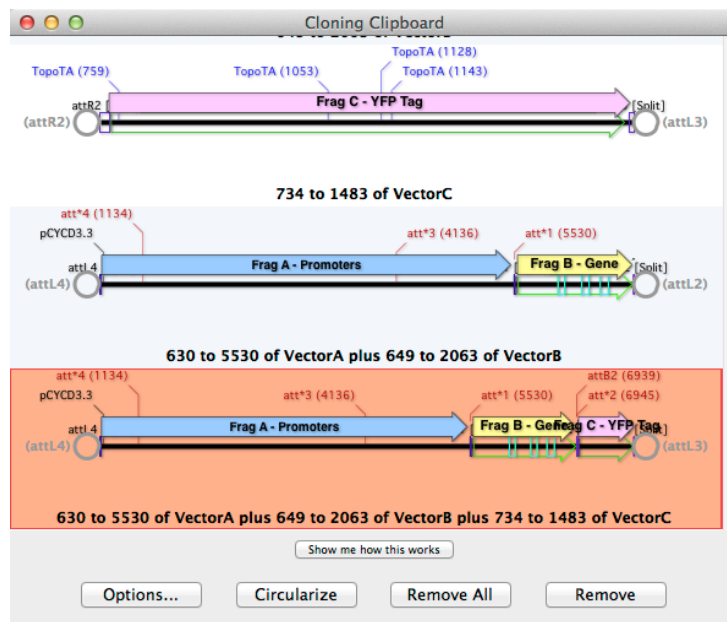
Cloning Clipboard

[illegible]

TopoTA (759)
TopoTA (1053)
TopoTA (1128)
TopoTA (1143)
attR2
Frag C - YFP Tag
[Split]
(attR2)
(attL3)

734 to 1483 of VectorC

att*4 (1134)
pCYCD3.3
att*3 (4136)
att*1 (5530)
attL4
Frag A - Promoters
Frag B - Gene
[Split]
(attL4)
(attL2)

630 to 5530 of VectorA plus 649 to 2063 of VectorB

att*4 (1134)
pCYCD3.3
att*3 (4136)
att*1 (5530)
attB2 (6939)
att*2 (6945)
attL4
Frag A - Promoters
Frag B - Gene
Frag C - YFP Tag
(attL4)
(attL3)

630 to 5530 of VectorA plus 649 to 2063 of VectorB plus 734 to 1483 of VectorC

Show me how this works

Options...
Circularize
Remove All
Remove